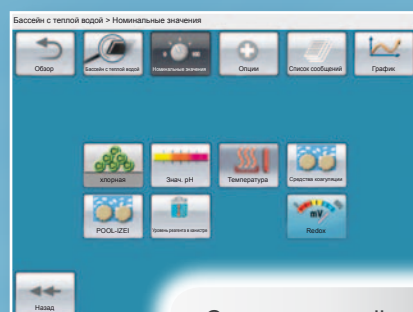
Бассейн с теплой водой > Номинальные значения

Обзор

Бассейн с теплой водой

Номинальные значения

Опции

Список сообщений

График

хлорная

Знач. pH

Температура

Средство коагуляции

POOL-IZEI

Уровень реагента в канистре

Redox

Назад